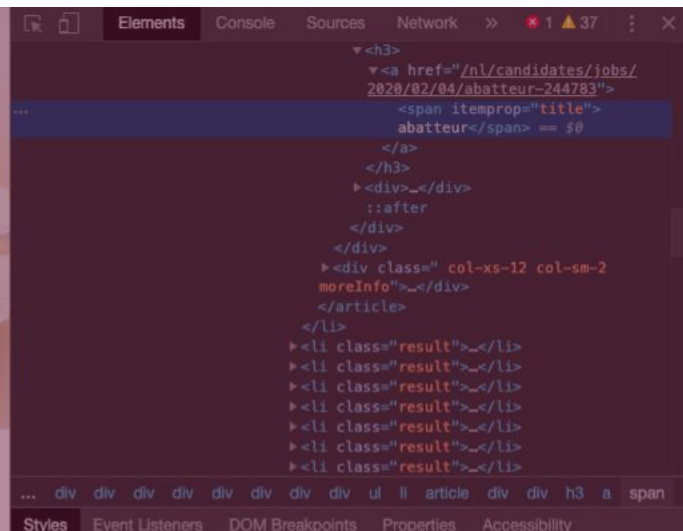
Elements Console Sources Network » ⊗ 1 ▲ 37 ⋮ ×

▼<h3>
▼<a href="/nl/candidates/jobs/2020/02/04/abatteur-244783">
... <span itemprop="title">abatteur</span> == $0
</a>
</h3>
►<div>…</div>
::after
</div>
</div>
►<div class=" col-xs-12 col-sm-2 moreInfo">…</div>
</article>
</li>
►<li class="result">…</li>
►<li class="result">…</li>
►<li class="result">…</li>
►<li class="result">…</li>
►<li class="result">…</li>
►<li class="result">…</li>
►<li class="result">…</li>

... div div div div div div div div div ul li article div div h3 a span

Styles Event Listeners DOM Breakpoints Properties Accessibility